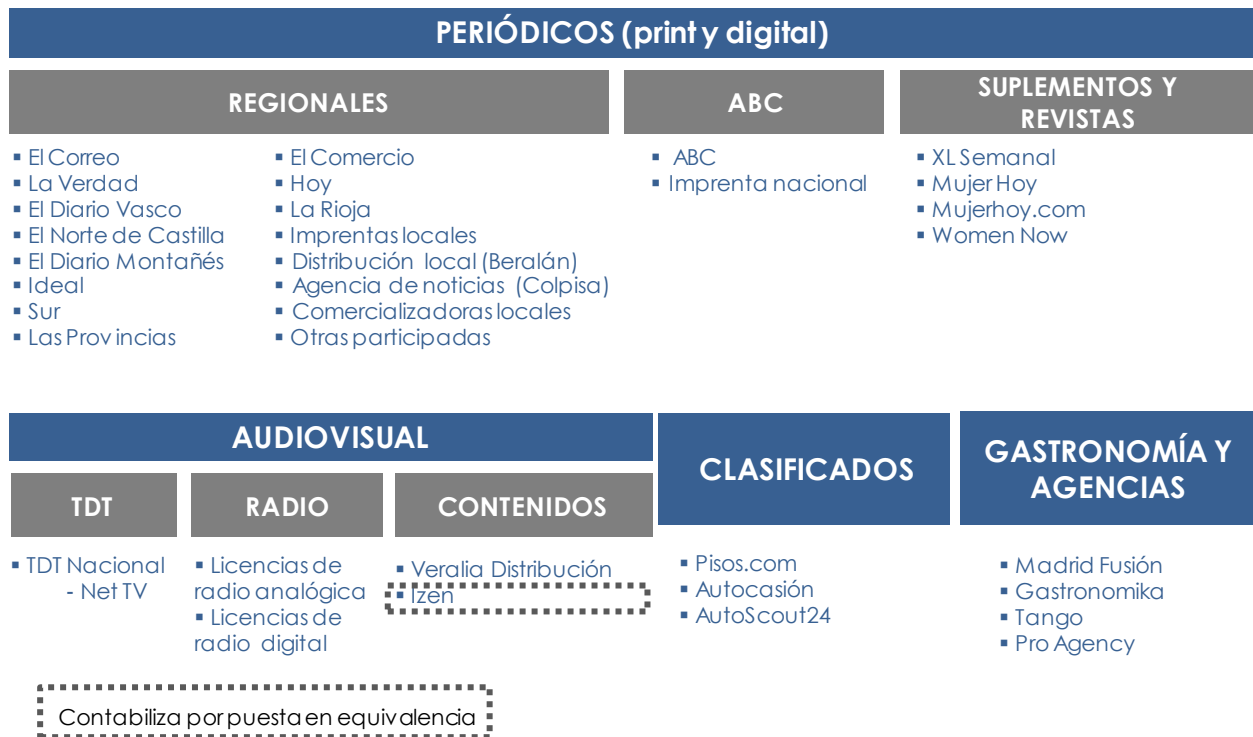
PERIÓDICOS (print y digital)

REGIONALES

- El Correo
- La Verdad
- El Diario Vasco
- El Norte de Castilla
- El Diario Montañés
- Ideal
- Sur
- Las Provincias

- El Comercio
- Hoy
- La Rioja
- Imprentas locales
- Distribución local (Beralán)
- Agencia de noticias (Colpisa)
- Comercializadoras locales
- Otras participadas

ABC

- ABC
- Imprenta nacional

SUPLEMENTOS Y REVISTAS

- XL Semanal
- Mujer Hoy
- Mujerhoy.com
- Women Now

AUDIOVISUAL

TDT

- TDT Nacional - Net TV

RADIO

- Licencias de radio analógica
- Licencias de radio digital

CONTENIDOS

- Veralia Distribución
- Izen

CLASIFICADOS

- Pisos.com
- Autocasión
- AutoScout24

GASTRONOMÍA Y AGENCIAS

- Madrid Fusión
- Gastronomika
- Tango
- Pro Agency

Contabiliza por puesta en equivalencia